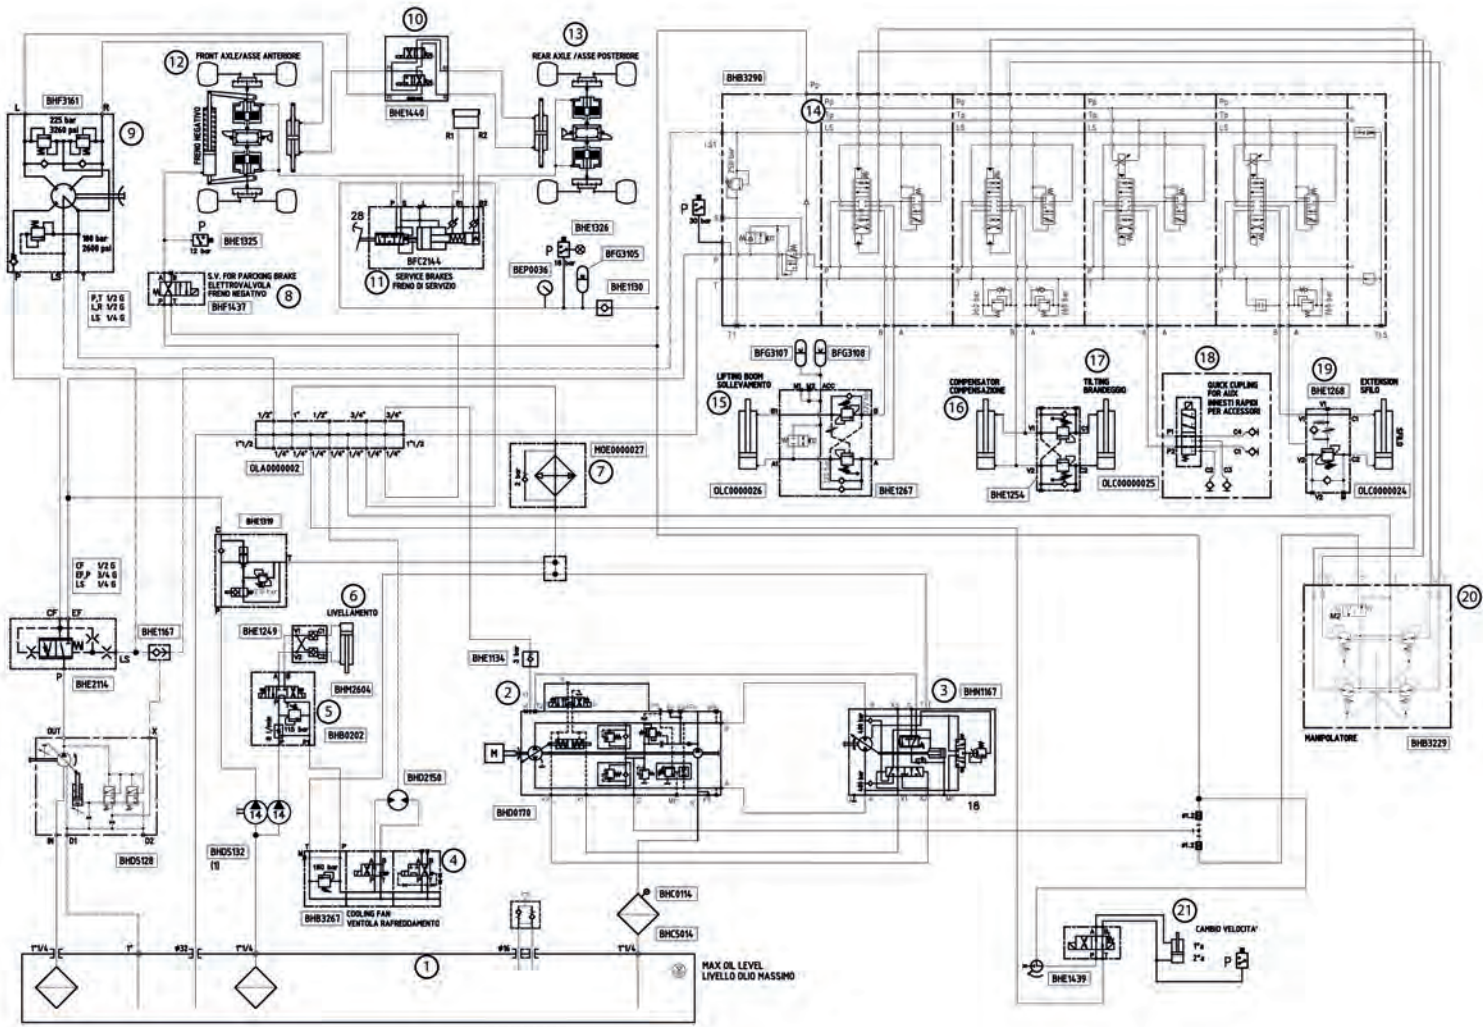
10
13
12
FRONT AXLE/ASSE ANTERIORE
REAR AXLE /ASSE POSTERIORE
BHF3161
L
R
225 bar
3260 psi
9
FRENO NEGATIVO
BHE1440
R1
R2
BHB3290
14
180 bar
2600 psi
28
BFC2144
11
SERVICE BRAKES
FRENO DI SERVIZIO
BHE1326
P
BHE1325
BEP0036
BFG3105
BHE1130
S.V. FOR PARCKING BRAKE
ELETTROVALVOLA
FRENO NEGATIVO
8
BHF1437
P,T 1/2 G
LR 1/2 G
LS 1/4 G
P
LS
T
BFG3107
BFG3108
LIFTING BOOM
SOLLEVAMENTO
15
COMPENSATOR
COMPENSAZIONE
16
17
TILTING
BRANDEGGIO
18
QUICK CUPLING
FOR AUX
INNESTI RAPIDI
PER ACCESSORI
19
BHE1268
EXTENSION
SFILO
1/2"
1"
1/2"
3/4"
3/4"
1"1/2
1/4"
1"1/2
OLA0000002
MOE0000027
7
OLC0000026
BHE1267
BHE1254
OLC0000025
OLC0000024
BHE1319
CF 1/2 G
EF,P 3/4 G
LS 1/4 G
6
LIVELLAMENTO
20
CF
EF
BHE1167
BHE1249
LS
BHE2114
BHM2604
5
BHB0202
BHE1134
2
3
BHN1167
M
MANIPOLATORE
BHB3229
OUT
X
BHD2150
BHD0170
18
IN
D1
D2
BHD5128
14
14
BHD5132
(1)
4
BHB3267
COOLING FAN
VENTOLA RAFFREDDAMENTO
BHC0114
BHC5014
21
CAMBIO VELOCITA'
1"1/4
1"
#32
1"1/4
#16
1"1/4
1
MAX OIL LEVEL
LIVELLO OLIO MASSIMO
BHE1439
P